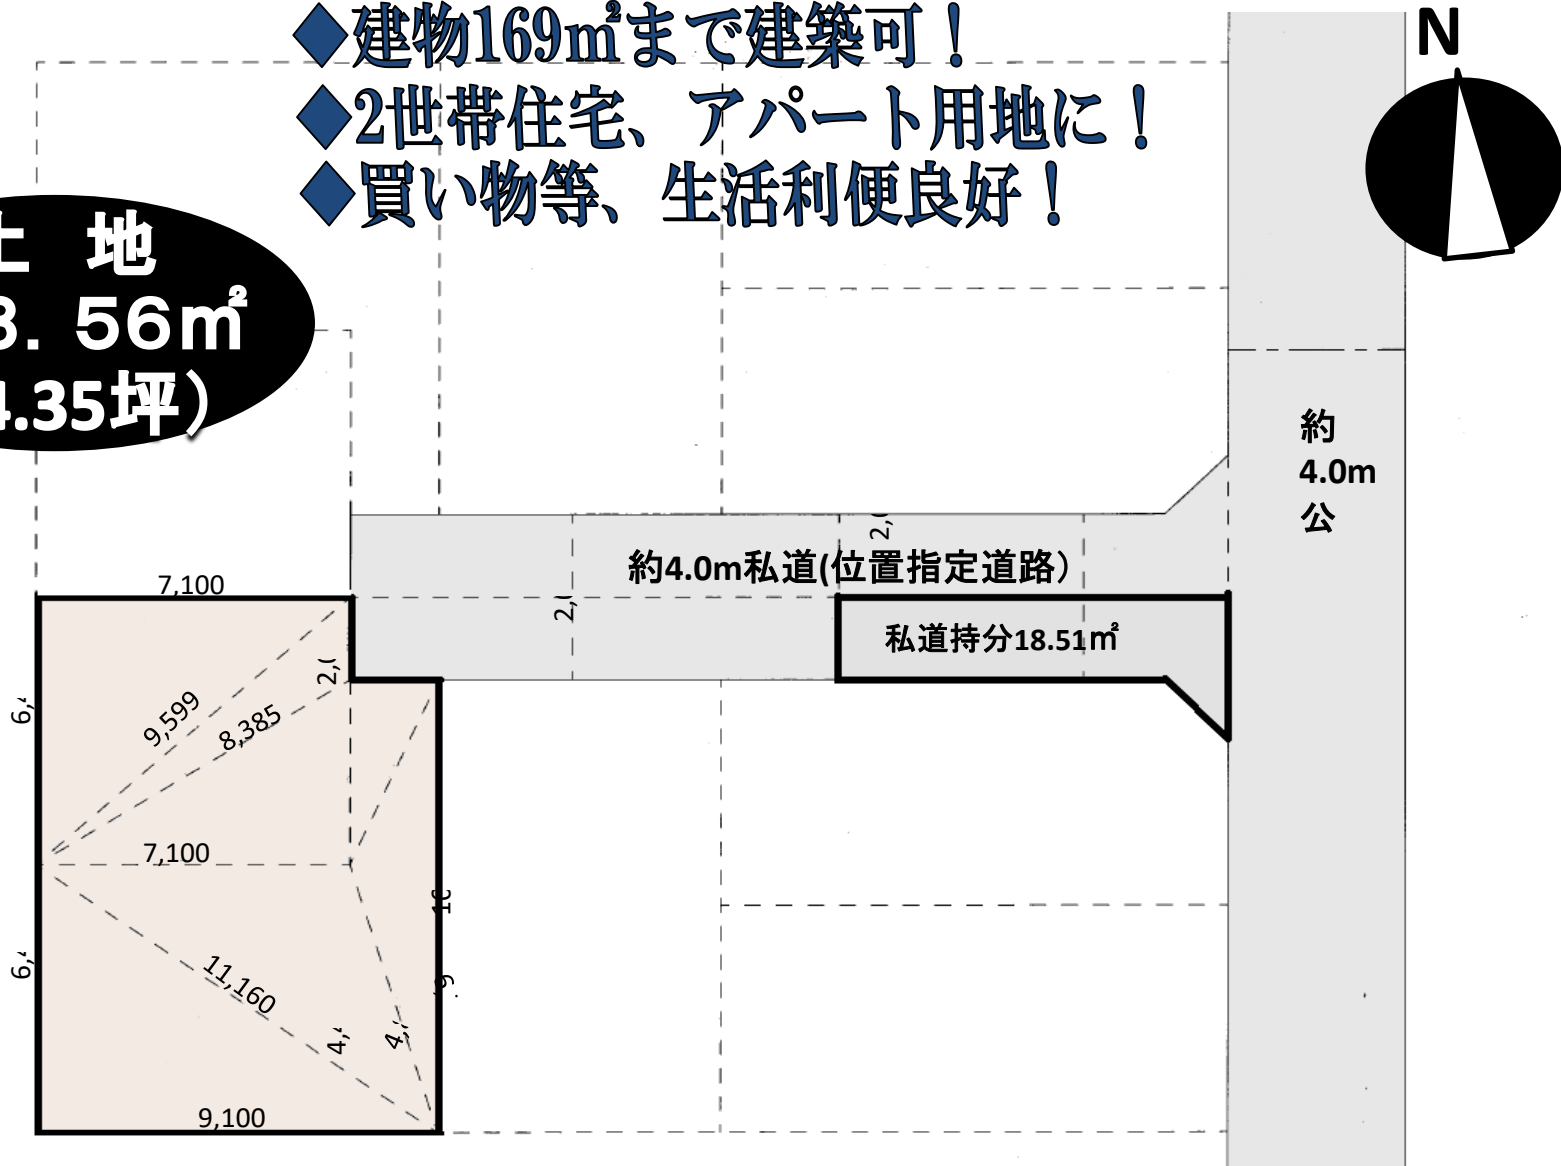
◆建物169㎡まで建築可！
◆2世帯住宅、アパート用地に！
◆買い物等、生活利便良好！

N

土 地
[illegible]3. 56㎡
([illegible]4.35坪)

約
4.0m
公

約4.0m私道(位置指定道路)

私道持分18.51㎡

7,100
9,599
8,385
2,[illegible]
2,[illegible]
2,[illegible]
6,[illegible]
7,100
6,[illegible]
11,160
4,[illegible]
4,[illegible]
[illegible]
9,100